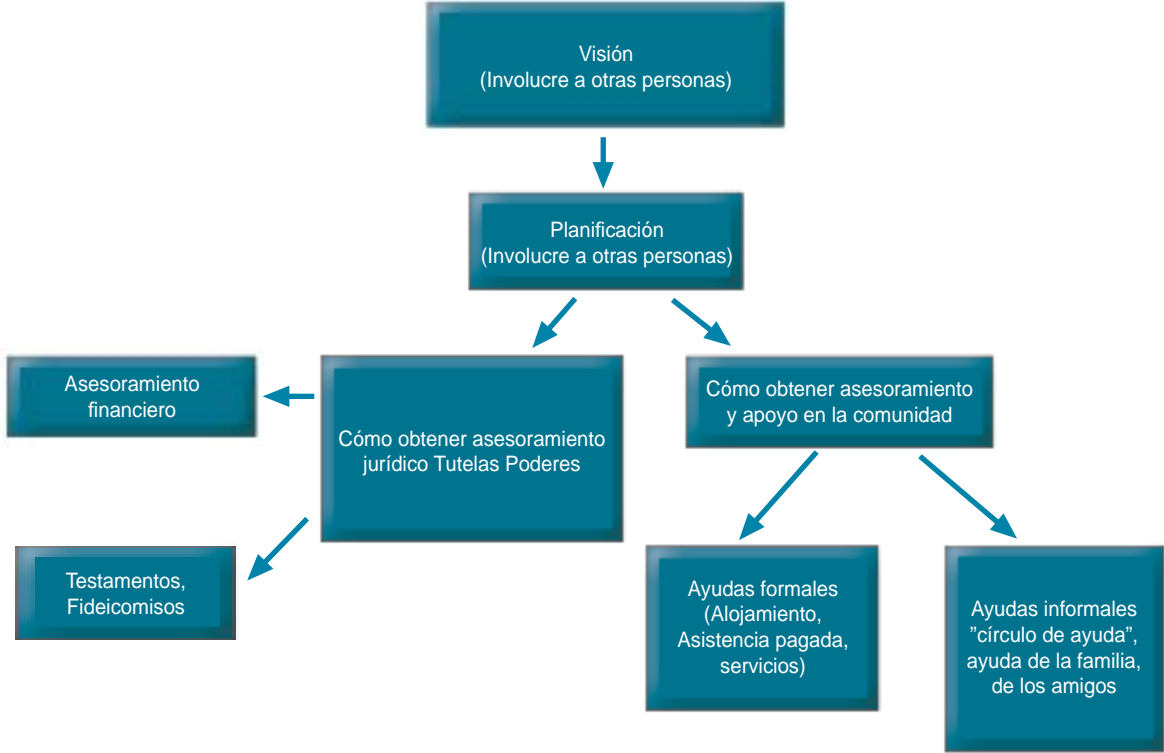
Visión
(Involucre a otras personas)

Planificación
(Involucre a otras personas)

Asesoramiento financiero

Cómo obtener asesoramiento jurídico Tutelas Poderes

Cómo obtener asesoramiento y apoyo en la comunidad

Testamentos, Fideicomisos

Ayudas formales (Alojamiento, Asistencia pagada, servicios)

Ayudas informales ”círculo de ayuda”, ayuda de la familia, de los amigos